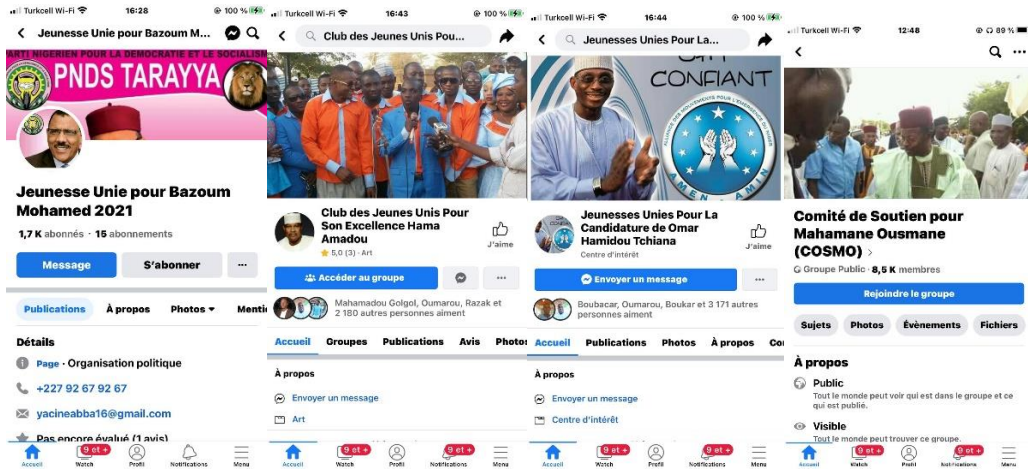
Turkcell Wi-Fi 16:28 100 %

Jeunesse Unie pour Bazoum M...

PARTI NIGERIEN POUR LA DEMOCRATIE ET LE SOCIALISME

PNDS TARAYYA

Jeunesse Unie pour Bazoum Mohamed 2021

1,7 K abonnés · 15 abonnements

Message

S'abonner

...

Publications

À propos

Photos

Menti

Détails

Page · Organisation politique

+227 92 67 92 67

yacineabba16@gmail.com

Pas encore évalué (1 avis)

Accueil Watch 9 et + Profil Notifications 9 et + Menu

Turkcell Wi-Fi 16:43 100 %

Club des Jeunes Unis Pou...

Club des Jeunes Unis Pour Son Excellence Hama Amadou

5,0 (3) · Art

J'aime

Accéder au groupe

Mahamadou Golgol, Oumarou, Razak et 2 180 autres personnes aiment

Accueil

Groupes

Publications

Avis

Photos

À propos

Envoyer un message

Art

Accueil Watch 9 et + Profil Notifications 9 et + Menu

Turkcell Wi-Fi 16:44 100 %

Jeunesses Unies Pour La...

CONFIANT

AMEN AMIN

Jeunesses Unies Pour La Candidature de Omar Hamidou Tchiana

Centre d'intérêt

J'aime

Envoyer un message

Boubacar, Oumarou, Boukar et 3 171 autres personnes aiment

Accueil

Publications

Photos

À propos

Co

À propos

Envoyer un message

Centre d'intérêt

Accueil Watch 9 et + Profil Notifications 9 et + Menu

Turkcell Wi-Fi 12:48 89 %

Comité de Soutien pour Mahamane Ousmane (COSMO)

Groupe Public · 8,5 K membres

Rejoindre le groupe

Sujets

Photos

Évènements

Fichiers

À propos

Public

Tout le monde peut voir qui est dans le groupe et ce qui est publié.

Visible

Tout le monde peut trouver ce groupe.

Accueil Watch 9 et + Profil Notifications 9 et + Menu